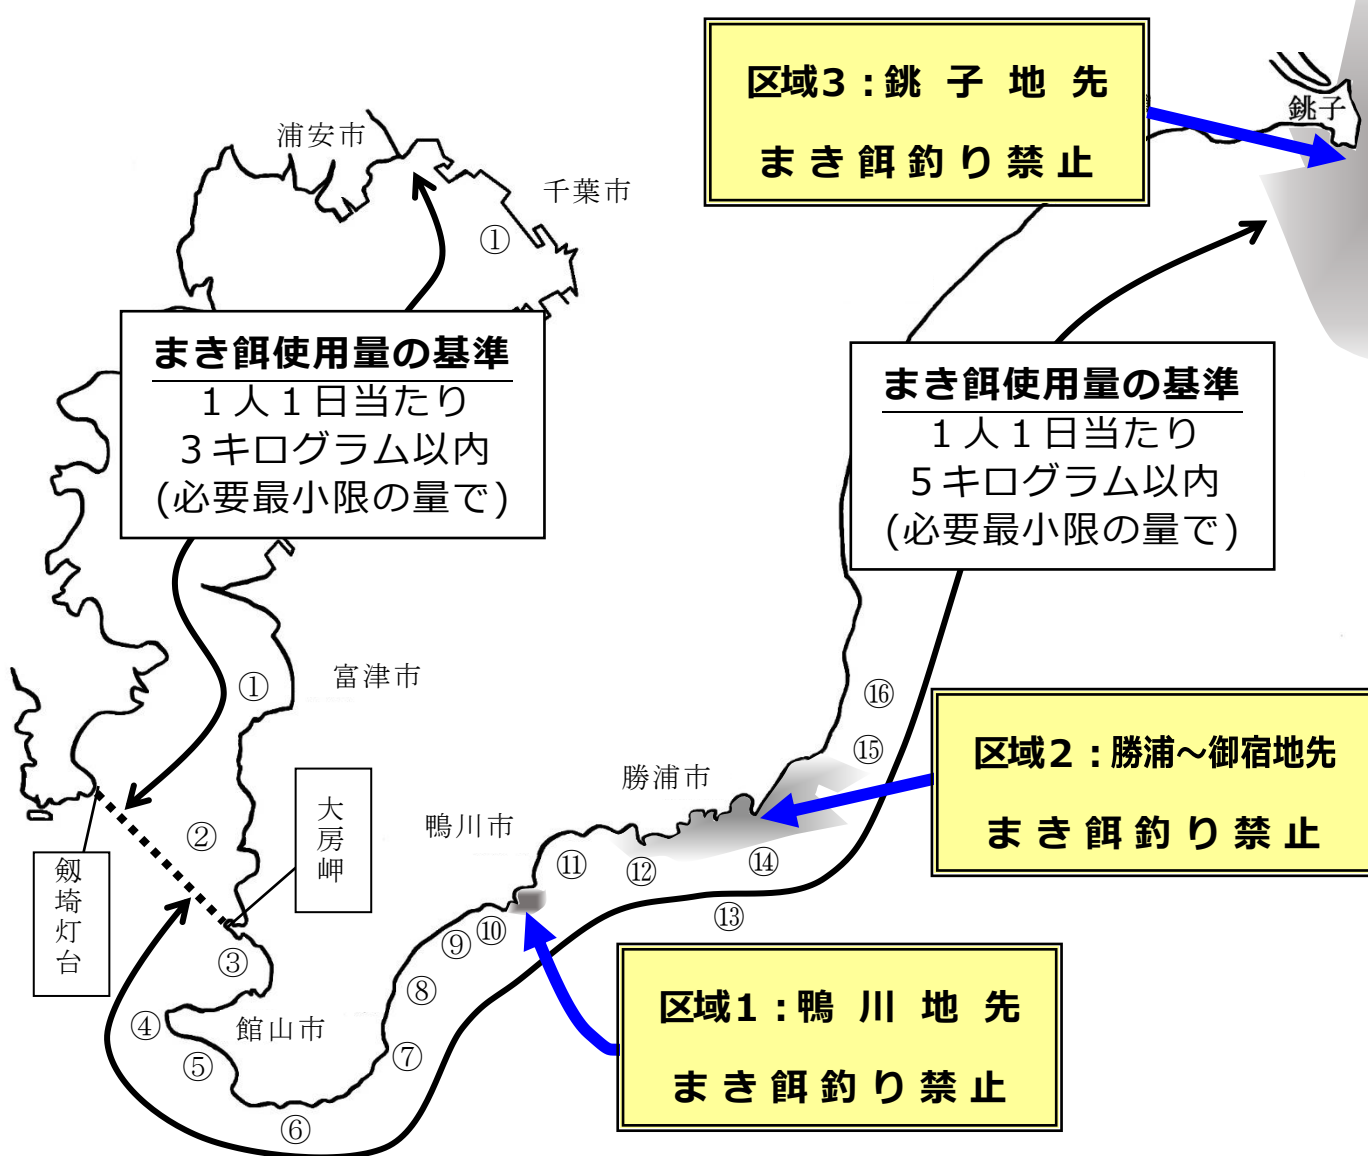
区域3：銚 子 地 先
まき餌釣り禁止

銚子

浦安市

千葉市

①

まき餌使用量の基準
1人1日当たり
3キログラム以内
(必要最小限の量で)

まき餌使用量の基準
1人1日当たり
5キログラム以内
(必要最小限の量で)

①

富津市

⑯

⑮

区域2：勝浦～御宿地先
まき餌釣り禁止

勝浦市

鴨川市

大房岬

②

剱埼灯台

⑪

⑫

⑭

⑬

⑨

⑩

③

⑧

区域1：鴨 川 地 先
まき餌釣り禁止

④

館山市

⑦

⑤

⑥